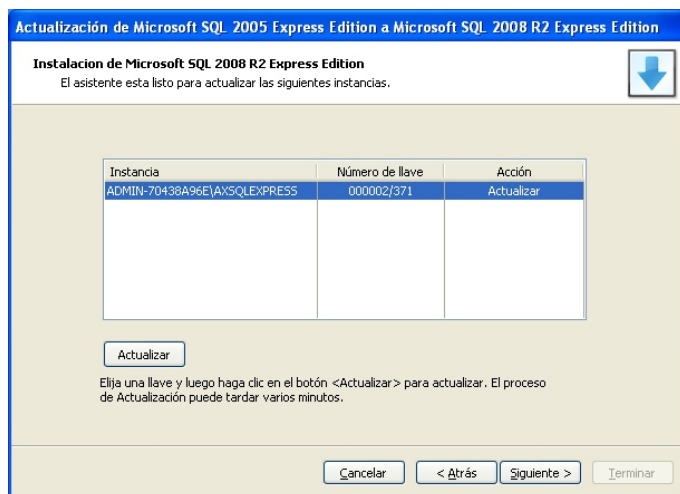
Actualización de Microsoft SQL 2005 Express Edition a Microsoft SQL 2008 R2 Express Edition

Instalacion de Microsoft SQL 2008 R2 Express Edition
El asistente esta listo para actualizar las siguientes instancias.

| Instancia | Número de llave | Acción |
|---|---|---|
| ADMIN-70438A96E\AXSQLEXPRESS | 000002/371 | Actualizar |

Actualizar

Elija una llave y luego haga clic en el botón <Actualizar> para actualizar. El proceso de Actualización puede tardar varios minutos.

Cancelar | < Atrás | Siguiente > | Terminar